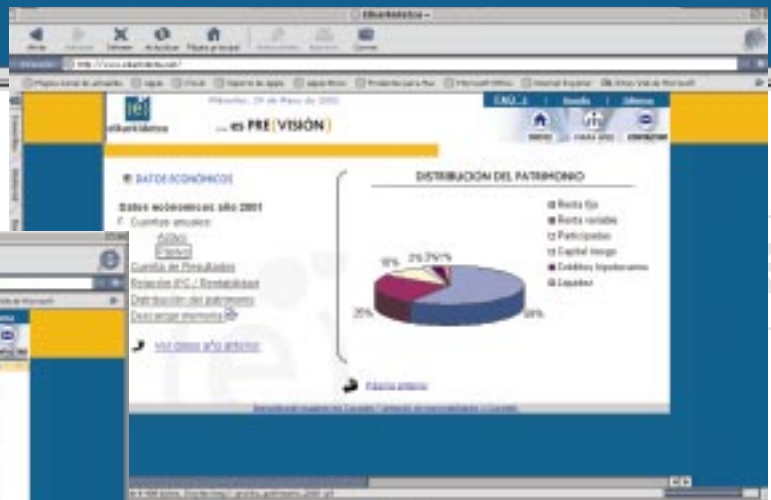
Elkarkidetza

Atrás Adelante Detener Actualizar Página principal Autorrelleno Imprimir Correo

Dirección http://www.elkarkidetza.net/

Página inicial de Apple Apple iTools Soporte de Apple Apple Store Productos para Mac Microsoft MacTopia Hotmail Español MSN Vínculos de Microsoft

elkarkidetza

Miércoles, 29 de Mayo de 2002

FAQ'S | Ayuda | Idioma

... es PRE(VISIÓN)

INICIO CONTACTO

DATOS ECONÓMICOS

Datos económicos año 2001
Cuentas anuales:
Activo
Pasivo
Cuenta de Resultados
Relación IPC / Rentabilidad
Distribución del patrimonio
Descargar memoria

Ver datos año anterior

DISTRIBUCIÓN DEL PATRIMONIO

Renta fija
Renta variable
Participadas
Capital riesgo
Créditos hipotecarios
Liquidez

10%
2%
3%
1%
35%
50%

Página anterior

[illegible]